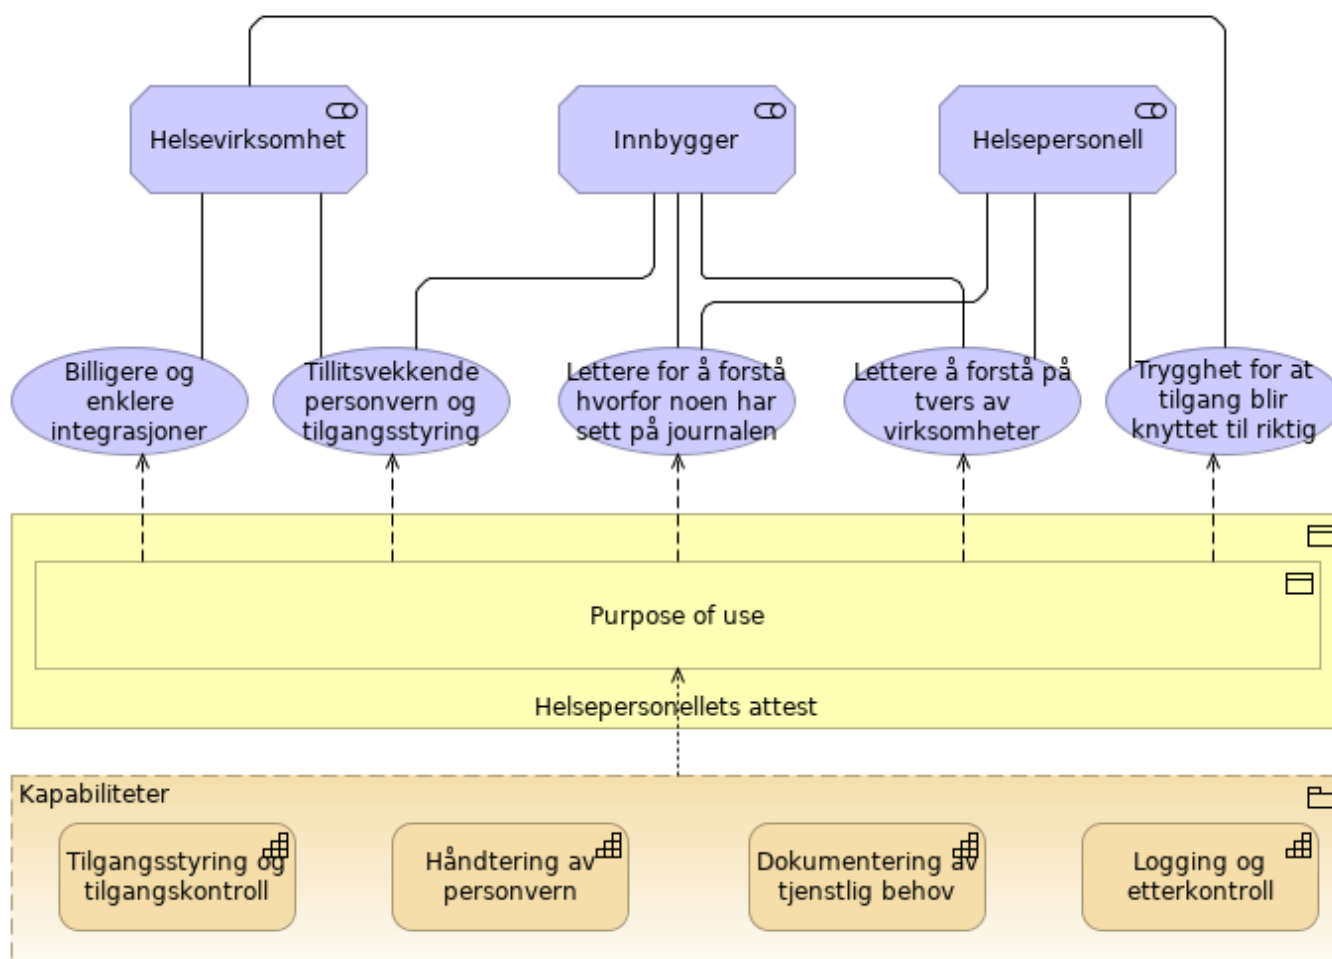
Helsevirksomhet

Innbygger

Helsepersonell

Billigere og enklere integrasjoner

Tillitsvekkende personvern og tilgangsstyring

Lettere for å forstå hvorfor noen har sett på journalen

Lettere å forstå på tvers av virksomheter

Trygghet for at tilgang blir knyttet til riktig

Purpose of use

Helsepersonellets attest

Kapabiliteter

Tilgangsstyring og tilgangskontroll

Håndtering av personvern

Dokumentering av tjenstlig behov

Logging og etterkontroll